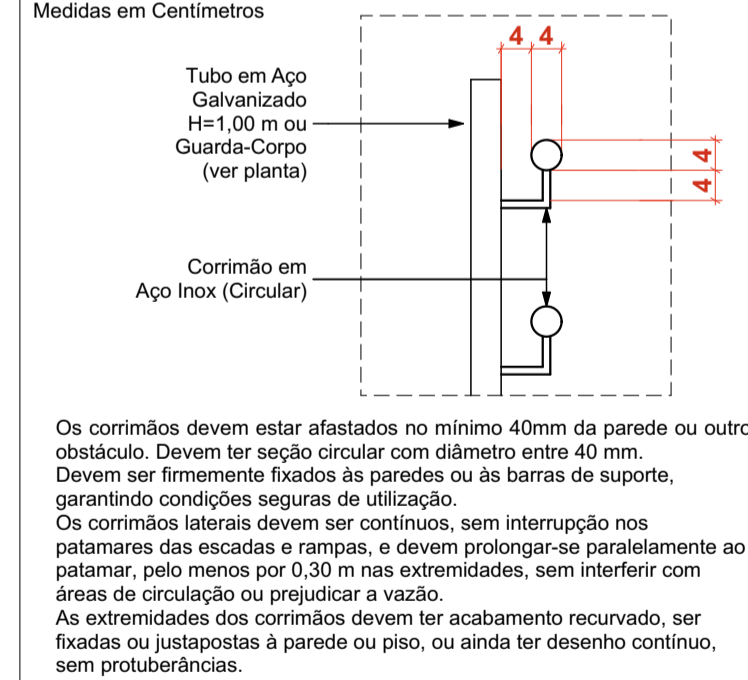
Medidas em Centímetros

4 4

Tubo em Aço Galvanizado H=1,00 m ou Guarda-Corpo (ver planta)

4

4

Corrimão em Aço Inox (Circular)

Os corrimãos devem estar afastados no mínimo 40mm da parede ou outro obstáculo. Devem ter seção circular com diâmetro entre 40 mm.
Devem ser firmemente fixados às paredes ou às barras de suporte, garantindo condições seguras de utilização.
Os corrimãos laterais devem ser contínuos, sem interrupção nos patamares das escadas e rampas, e devem prolongar-se paralelamente ao patamar, pelo menos por 0,30 m nas extremidades, sem interferir com áreas de circulação ou prejudicar a vazão.
As extremidades dos corrimãos devem ter acabamento recurvado, ser fixadas ou justapostas à parede ou piso, ou ainda ter desenho contínuo, sem protuberâncias.